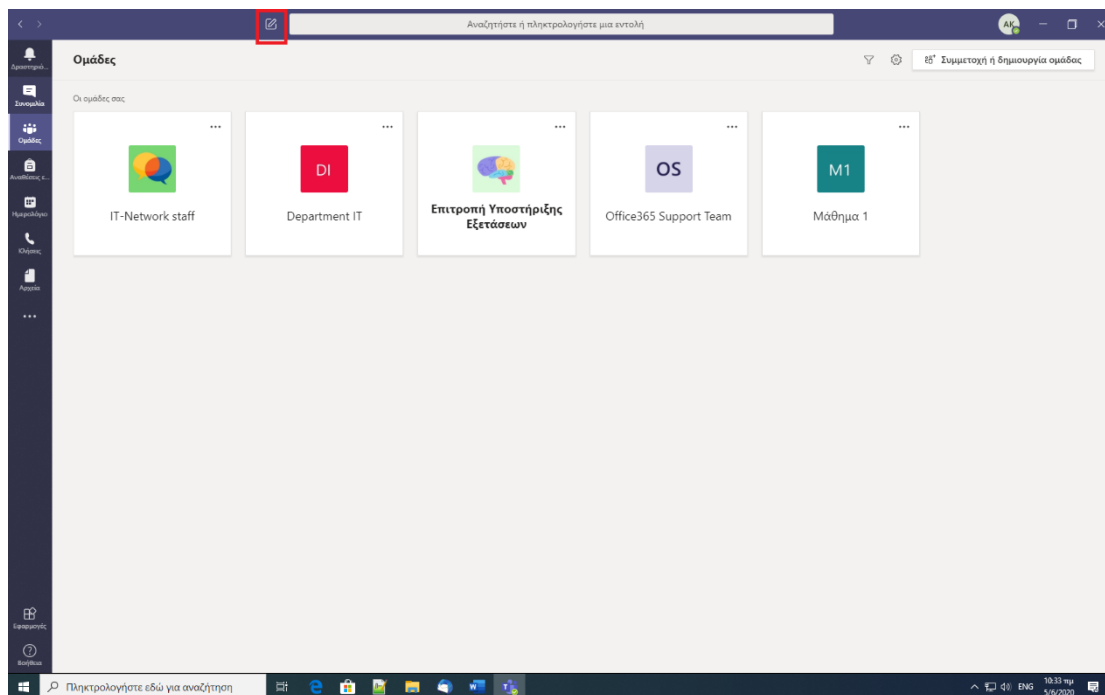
Αναζητήστε ή πληκτρολογήστε μια εντολή

AK

Δραστηριό...

Συνομιλία

Ομάδες

Αναθέσεις ε...

Ημερολόγιο

Κλήσεις

Αρχεία

...

Εφαρμογές

Βοήθεια

Ομάδες

Συμμετοχή ή δημιουργία ομάδας

Οι ομάδες σας

...

IT-Network staff

...

DI

Department IT

...

Επιτροπή Υποστήριξης Εξετάσεων

...

OS

Office365 Support Team

...

M1

Μάθημα 1

Πληκτρολογήστε εδώ για αναζήτηση

ENG

10:33 πμ
5/6/2020